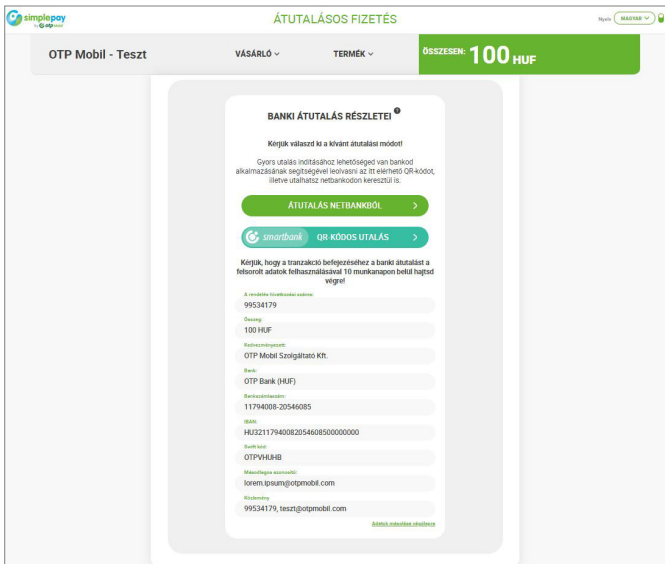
simplepay by otpbank

ÁTUTALÁSOS FIZETÉS

Nyelv MAGYAR

OTP Mobil - Teszt

VÁSÁRLÓ

TERMÉK

ÖSSZESEN: 100 HUF

BANKI ÁTUTALÁS RÉSZLETEI

Kérjük válaszd ki a kívánt átutalási módot!

Gyors utalás indításához lehetőséged van bankod alkalmazásának segítségével leolvasni az itt elérhető QR-kódot, illetve utalhatsz netbankodon keresztül is.

ÁTUTALÁS NETBANKBÓL

smartbank QR-KÓDOS UTALÁS

Kérjük, hogy a tranzakció befejezéséhez a banki átutalást a felsorolt adatok felhasználásával 10 munkanapon belül hajtsd végre!

A rendelés hivatkozási száma:
99534179

Összeg:
100 HUF

Kedvezményezett:
OTP Mobil Szolgáltató Kft.

Bank:
OTP Bank (HUF)

Bankszámlaszám:
11794008-20546085

IBAN:
HU32117940082054608500000000

Swift kód:
OTPVHUHB

Másodlagos azonosító:
lorem.ipsum@otpmobil.com

Közlemény
99534179, teszt@otpmobil.com

Adatok másolása vágólapra